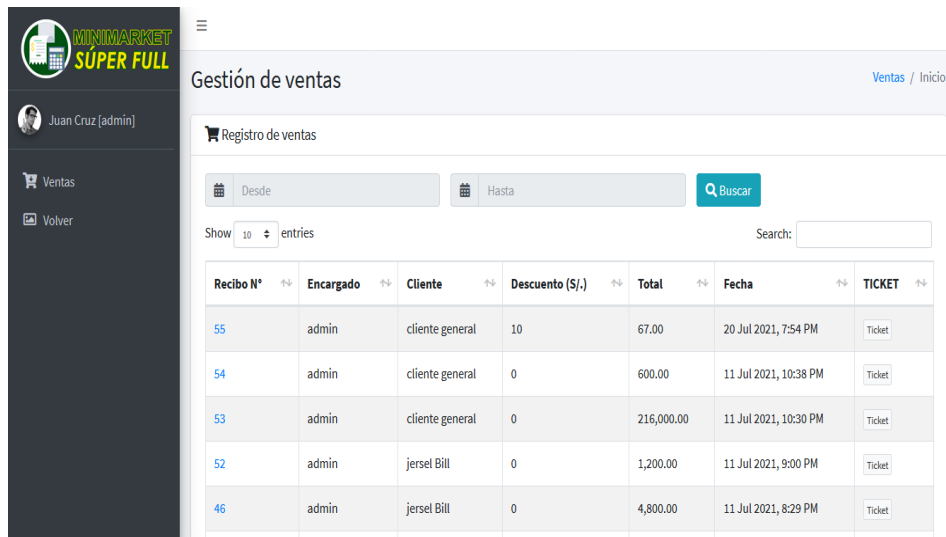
MINIMARKET
SÚPER FULL

Juan Cruz [admin]

Ventas

Volver

≡

Gestión de ventas

Ventas / Inicio

Registro de ventas

Desde

Hasta

Buscar

Show 10 entries

Search:

| Recibo N° | Encargado | Cliente | Descuento (S/.) | Total | Fecha | TICKET |
|---|---|---|---|---|---|---|
| 55 | admin | cliente general | 10 | 67.00 | 20 Jul 2021, 7:54 PM | Ticket |
| 54 | admin | cliente general | 0 | 600.00 | 11 Jul 2021, 10:38 PM | Ticket |
| 53 | admin | cliente general | 0 | 216,000.00 | 11 Jul 2021, 10:30 PM | Ticket |
| 52 | admin | jersel Bill | 0 | 1,200.00 | 11 Jul 2021, 9:00 PM | Ticket |
| 46 | admin | jersel Bill | 0 | 4,800.00 | 11 Jul 2021, 8:29 PM | Ticket |